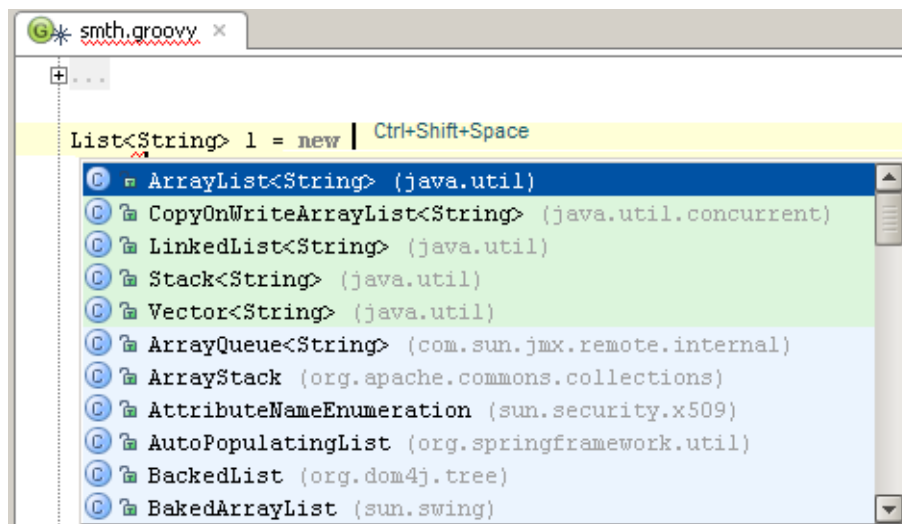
smth.groovy ×

...

List<String> l = new Ctrl+Shift+Space

ArrayList<String> (java.util)
CopyOnWriteArrayList<String> (java.util.concurrent)
LinkedList<String> (java.util)
Stack<String> (java.util)
Vector<String> (java.util)
ArrayQueue<String> (com.sun.jmx.remote.internal)
ArrayStack (org.apache.commons.collections)
AttributeNameEnumeration (sun.security.x509)
AutoPopulatingList (org.springframework.util)
BackedList (org.dom4j.tree)
BakedArrayList (sun.swing)